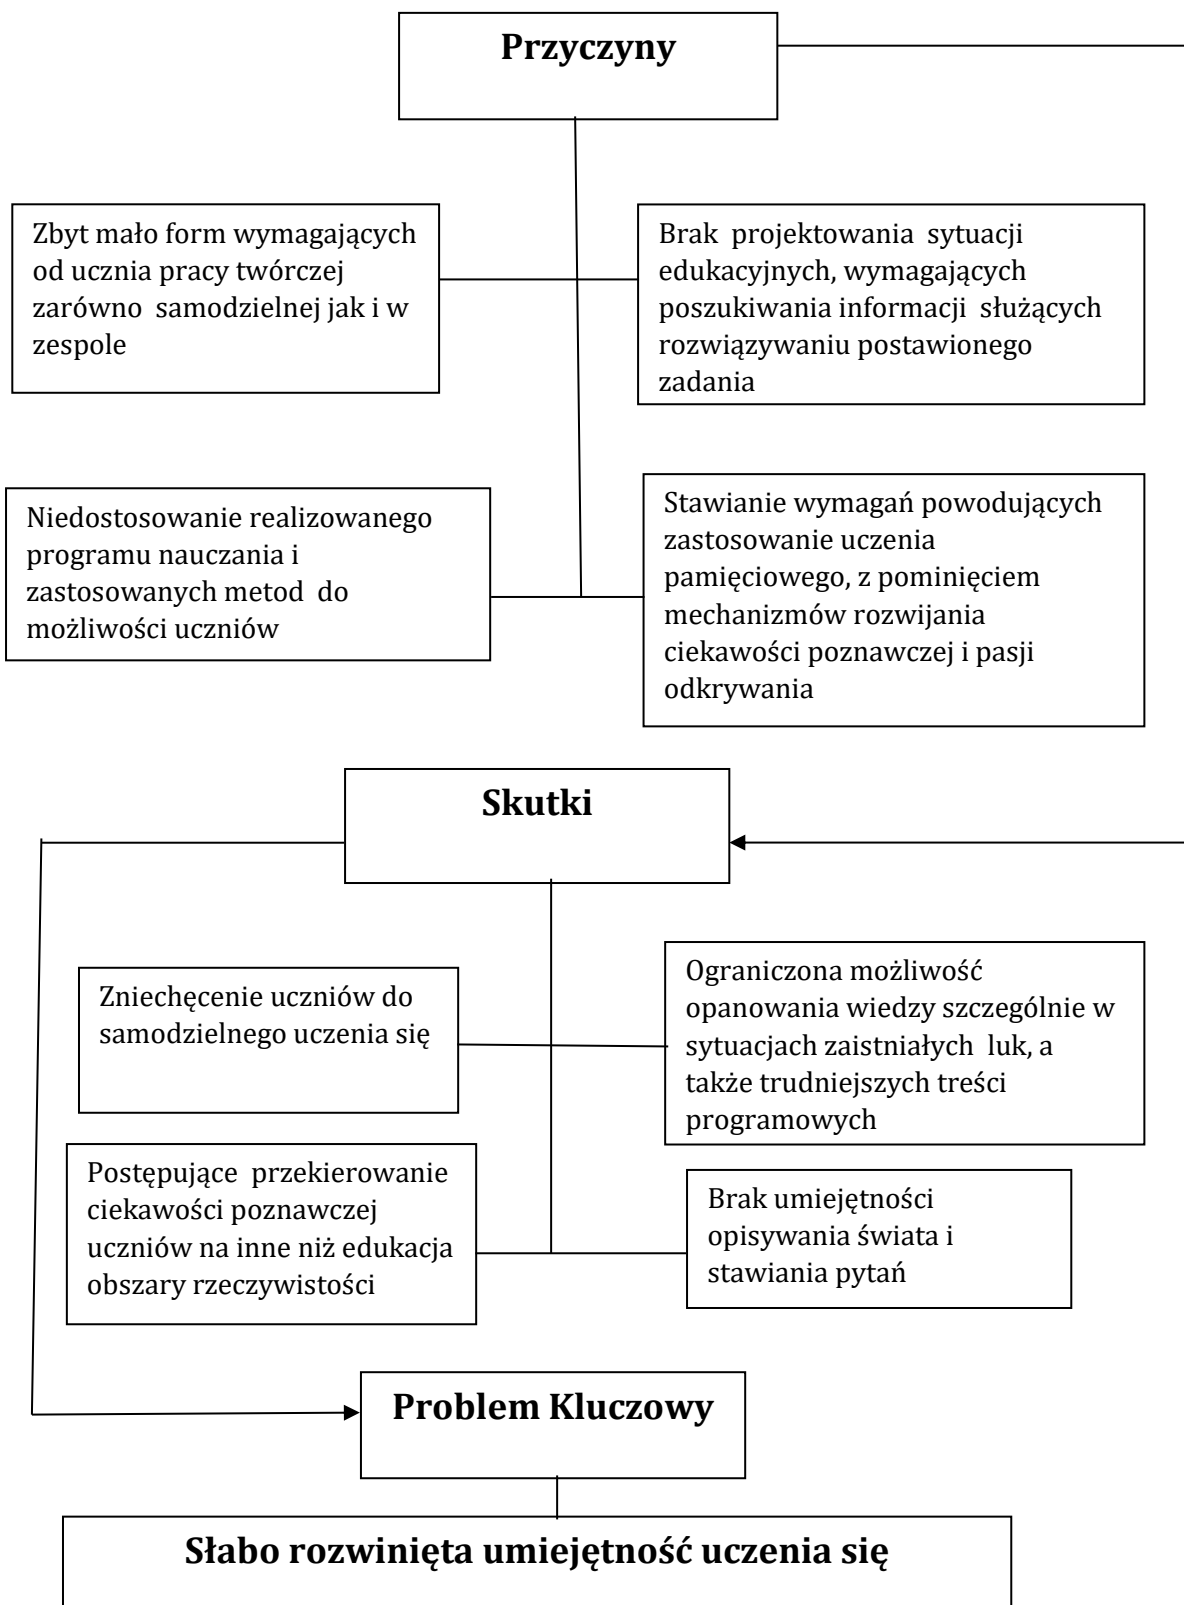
Przyczyny

Zbyt mało form wymagających od ucznia pracy twórczej zarówno samodzielnej jak i w zespole

Brak projektowania sytuacji edukacyjnych, wymagających poszukiwania informacji służących rozwiązywaniu postawionego zadania

Niedostosowanie realizowanego programu nauczania i zastosowanych metod do możliwości uczniów

Stawianie wymagań powodujących zastosowanie uczenia pamięciowego, z pominięciem mechanizmów rozwijania ciekawości poznawczej i pasji odkrywania

Skutki

Zniechęcenie uczniów do samodzielnego uczenia się

Ograniczona możliwość opanowania wiedzy szczególnie w sytuacjach zaistniałych luk, a także trudniejszych treści programowych

Postępujące przekierowanie ciekawości poznawczej uczniów na inne niż edukacja obszary rzeczywistości

Brak umiejętności opisywania świata i stawiania pytań

Problem Kluczowy

Słabo rozwinięta umiejętność uczenia się